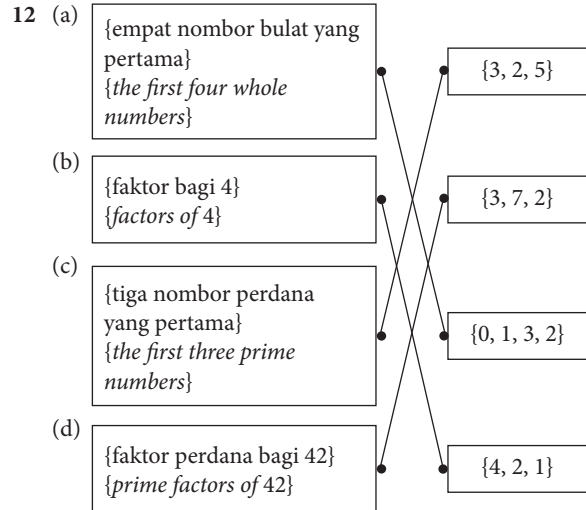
12 (a) {empat nombor bulat yang pertama}
{the first four whole numbers}

(b) {faktor bagi 4}
{factors of 4}

(c) {tiga nombor perdana yang pertama}
{the first three prime numbers}

(d) {faktor perdana bagi 42}
{prime factors of 42}

{3, 2, 5}

{3, 7, 2}

{0, 1, 3, 2}

{4, 2, 1}